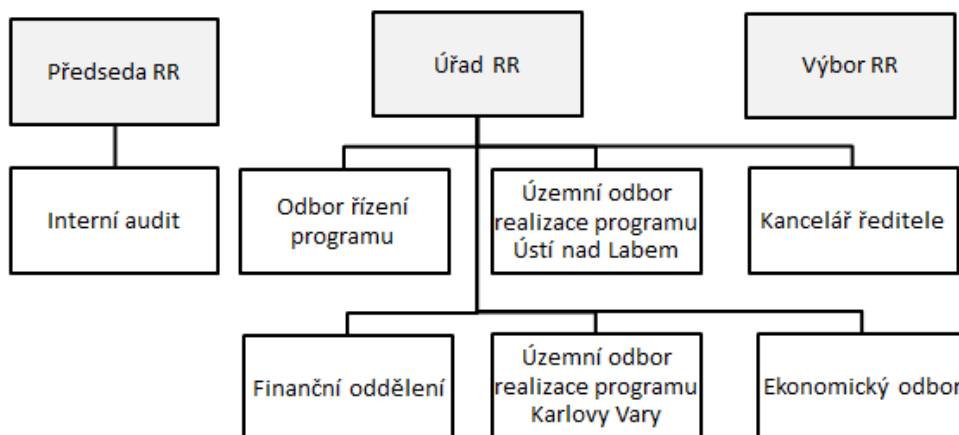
Předseda RR

Úřad RR

Výbor RR

Interní audit

Odbor řízení programu

Územní odbor realizace programu Ústí nad Labem

Kancelář ředitele

Finanční oddělení

Územní odbor realizace programu Karlovy Vary

Ekonomický odbor